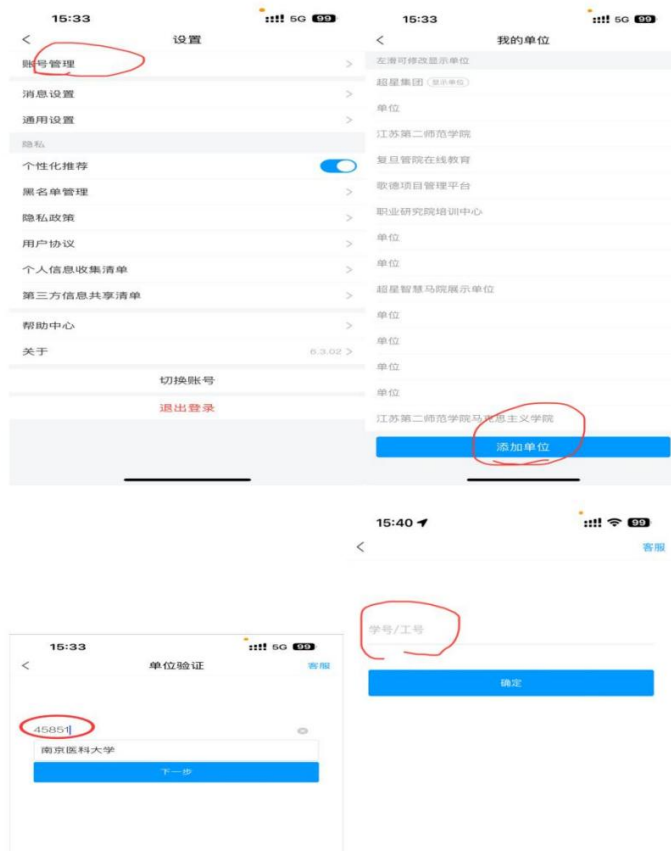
15:33 5G 99
<
设置
账号管理 >
消息设置 >
通用设置 >
隐私
个性化推荐
黑名单管理 >
隐私政策 >
用户协议 >
个人信息收集清单 >
第三方信息共享清单 >
帮助中心 >
关于 6.3.02 >
切换账号
退出登录

15:33 5G 99
<
我的单位
左滑可修改显示单位
超星集团 显示单位
单位
江苏第二师范学院
复旦管院在线教育
歌德项目管理平台
职业研究院培训中心
单位
单位
超星智慧马院展示单位
单位
单位
单位
单位
江苏第二师范学院马克思主义学院
添加单位

15:33 5G 99
<
单位验证
客服
45851
南京医科大学
下一步

15:40 99
<
客服
学号/工号
确定